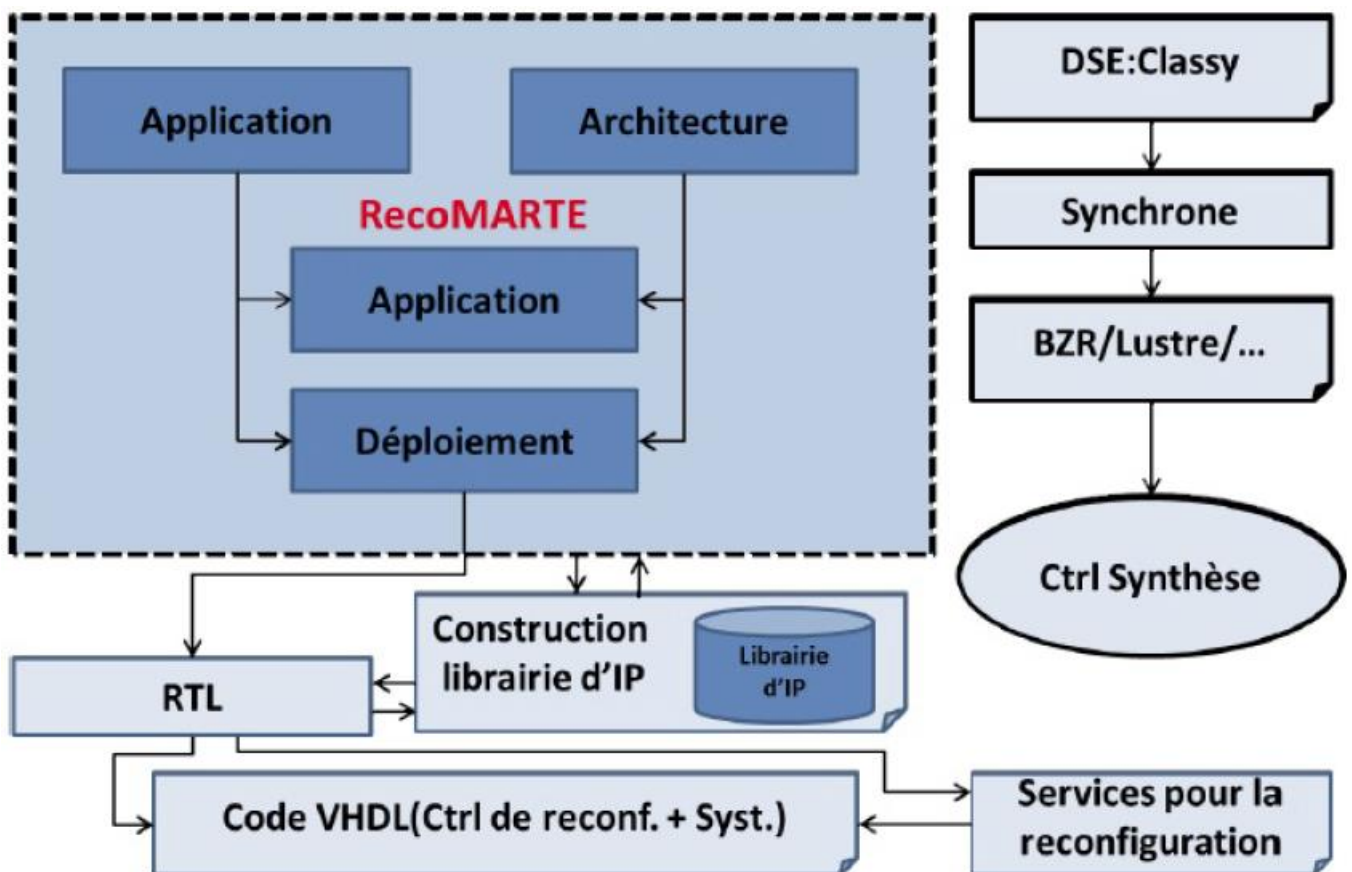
Application

Architecture

RecoMARTE

Application

Déploiement

DSE:Classy

Synchrone

BZR/Lustre/...

Ctrl Synthèse

Construction librairie d'IP

Librairie d'IP

RTL

Code VHDL(Ctrl de reconf. + Syst.)

Services pour la reconfiguration